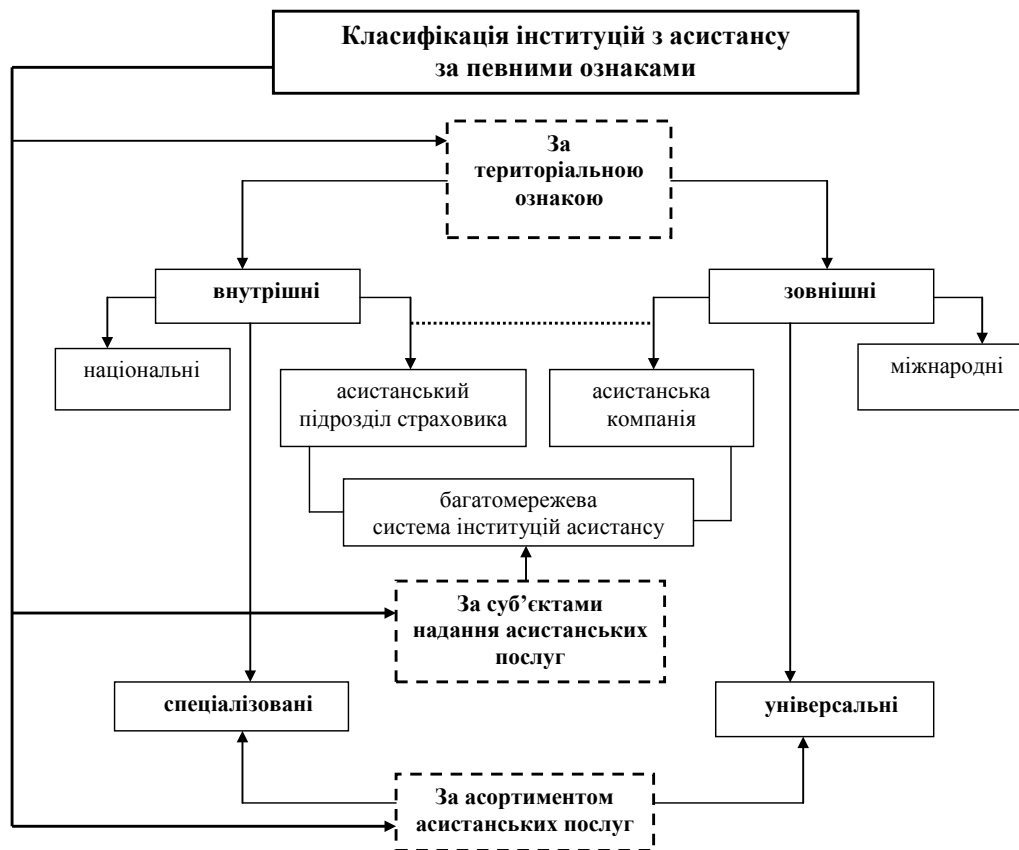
Класифікація інституцій з асистансу за певними ознаками

За територіальною ознакою

внутрішні

зовнішні

національні

асистанський підрозділ страховика

асистанська компанія

міжнародні

багатомережева система інституцій асистансу

За суб'єктами надання асистанських послуг

спеціалізовані

універсальні

За асортиментом асистанських послуг